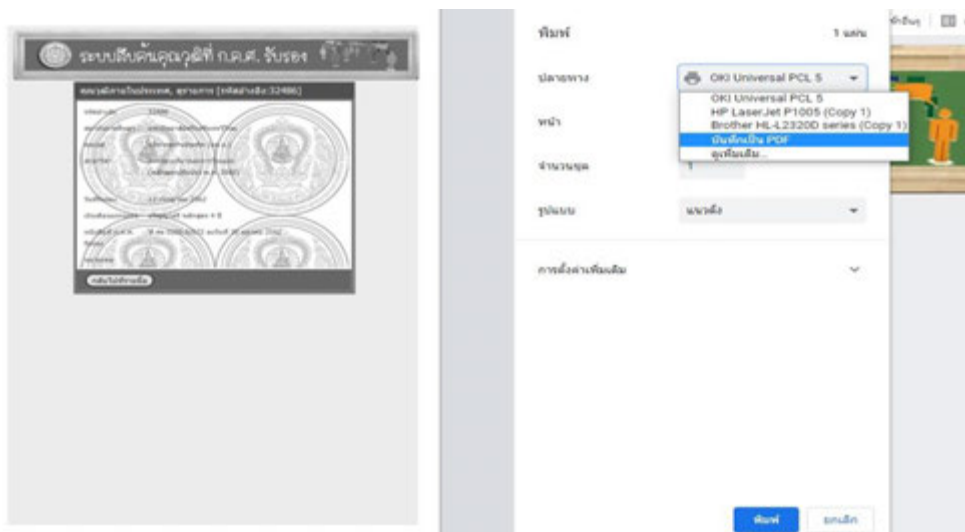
ระบบสืบค้นคุณวุฒิที่ ก.ค.ศ. รับรอง

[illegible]

กลับไปหน้าหลัก

พิมพ์

1 แผ่น

ปลายทาง

OKI Universal PCL 5

OKI Universal PCL 5
HP LaserJet P1005 (Copy 1)
Brother HL-L2320D series (Copy 1)
บันทึกเป็น PDF
ดูเพิ่มเติม...

หน้า

จำนวนชุด

1

รูปแบบ

แนวตั้ง

การตั้งค่าเพิ่มเติม

พิมพ์

ยกเลิก